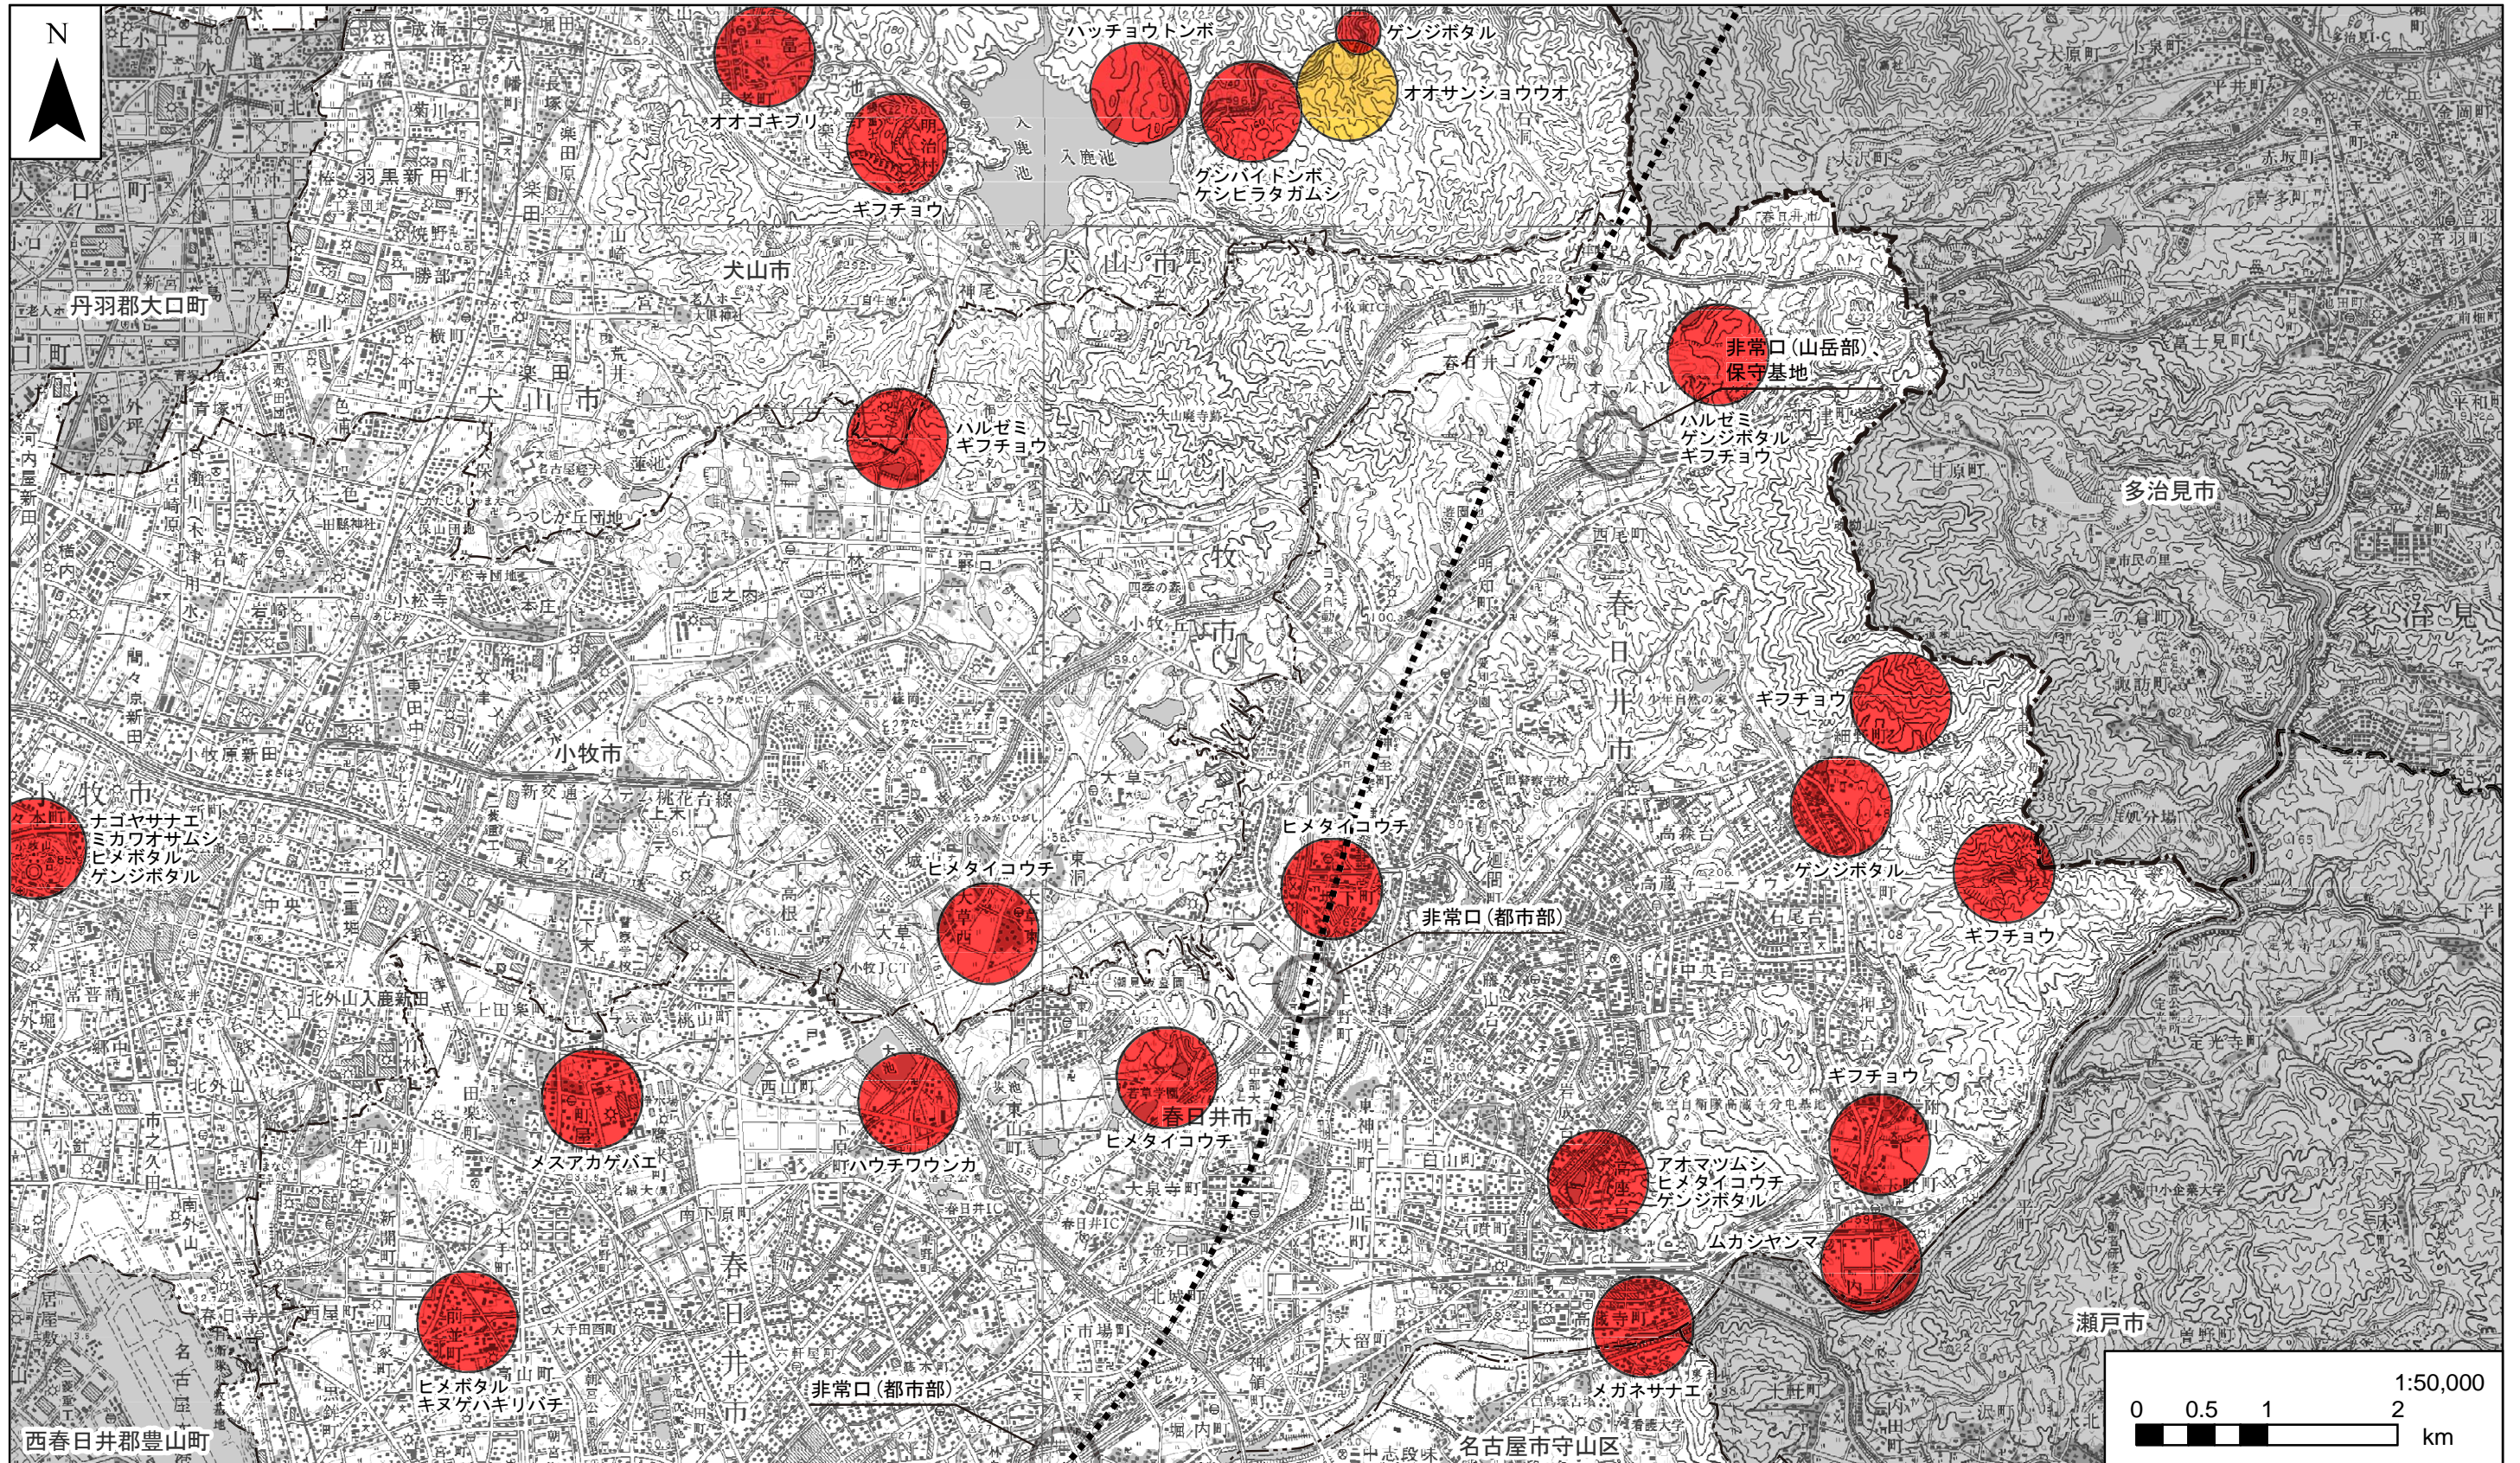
N

オオコオイムシ
ハッチョウトンボ
ゲンジボタル
オオサンショウウオ
ギフチョウ
グンバイトンボ
ケシヒラタガムシ
入鹿池
丹羽郡大口町
犬山市
非常口（山岳部）
保守基地
ハルゼミ
ギフチョウ
ハルゼミ
ゲンジボタル
ギフチョウ
多治見市
小牧市
ギフチョウ
ナゴヤサナエ
ミカワオサムシ
ヒメボタル
ゲンジボタル
ヒメタイコウチ
ヒメタイコウチ
ゲンジボタル
ギフチョウ
非常口（都市部）
春日井市
メスアカケバエ
ハウチワウンカ
ヒメタイコウチ
ギフチョウ
アオマツムシ
ヒメタイコウチ
ゲンジボタル
ムカシヤンマ
ヒメボタル
キヌゲハキリバチ
メガネサナエ
瀬戸市
非常口（都市部）
西春日井郡豊山町
名古屋市守山区
1:50,000
0 0.5 1 2
km